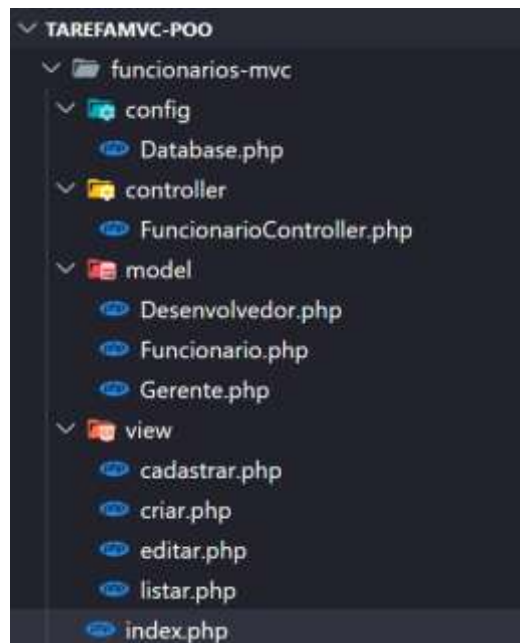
TAREFAMVC-POO
funcionarios-mvc
config
Database.php
controller
FuncionarioController.php
model
Desenvolvedor.php
Funcionario.php
Gerente.php
view
cadastrar.php
criar.php
editar.php
listar.php
index.php